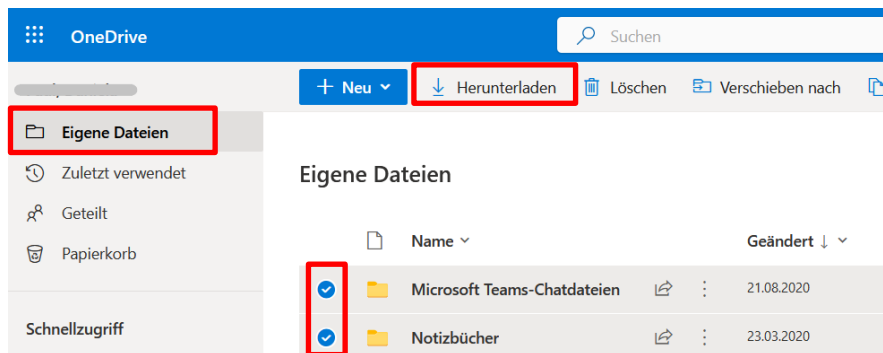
OneDrive

Suchen

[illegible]

+ Neu

Herunterladen

Löschen

Verschieben nach

Eigene Dateien

Zuletzt verwendet

Geteilt

Papierkorb

Schnellzugriff

Eigene Dateien

Name

Geändert ↓

Microsoft Teams-Chatdateien

21.08.2020

Notizbücher

23.03.2020